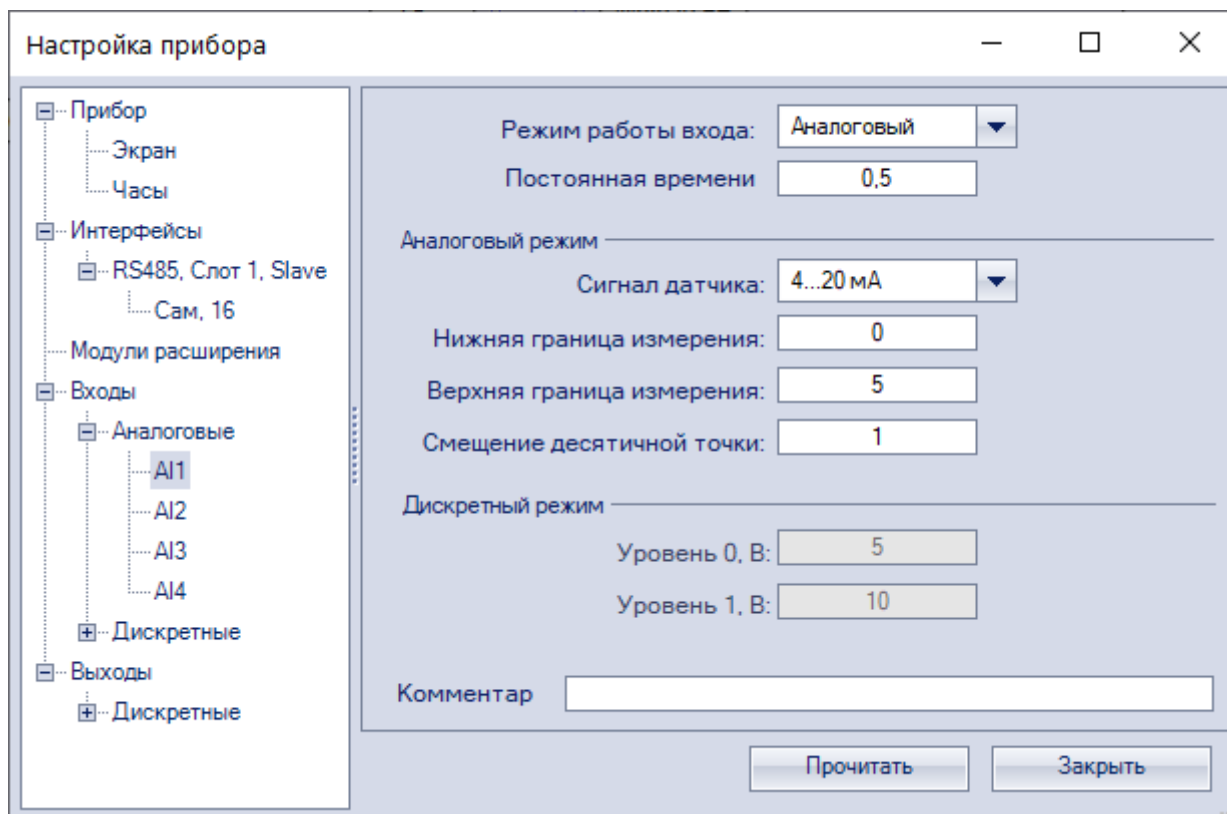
Настройка прибора

Прибор
Экран
Часы
Интерфейсы
RS485, Слот 1, Slave
Сам, 16
Модули расширения
Входы
Аналоговые
AI1
AI2
AI3
AI4
Дискретные
Выходы
Дискретные

Режим работы входа: Аналоговый
Постоянная времени 0,5

Аналоговый режим
Сигнал датчика: 4...20 мА
Нижняя граница измерения: 0
Верхняя граница измерения: 5
Смещение десятичной точки: 1

Дискретный режим
Уровень 0, В: 5
Уровень 1, В: 10

Комментар

Прочитать
Закрыть